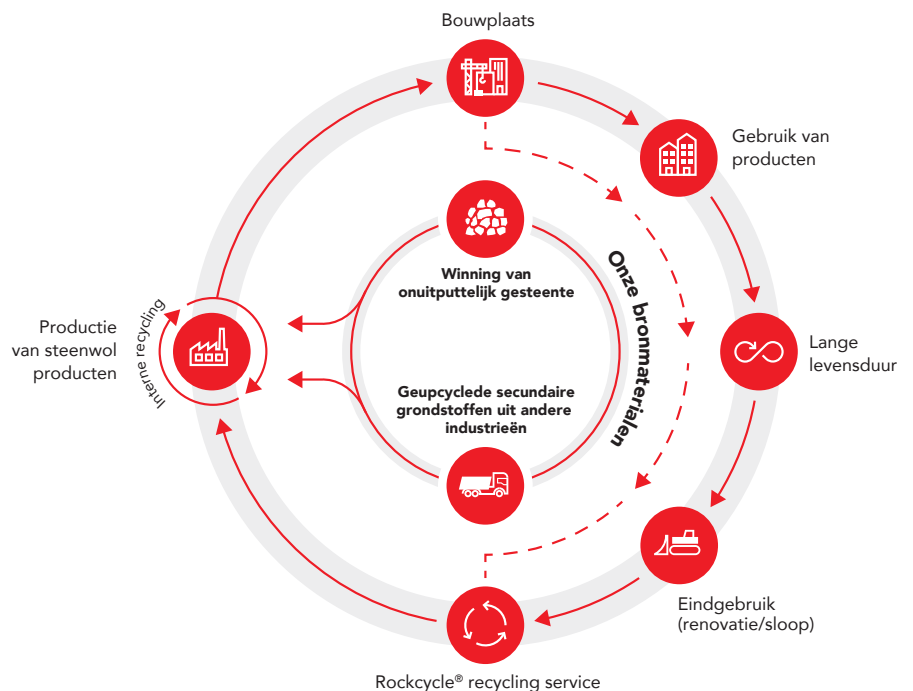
Bouwplaats

Gebruik van producten

Lange levensduur

Eindgebruik (renovatie/sloop)

Rockcycle® recycling service

Productie van steenwol producten

Interne recycling

Winning van onuitputtelijk gesteente

Geupcyclede secundaire grondstoffen uit andere industrieën

Onze bronmaterialen